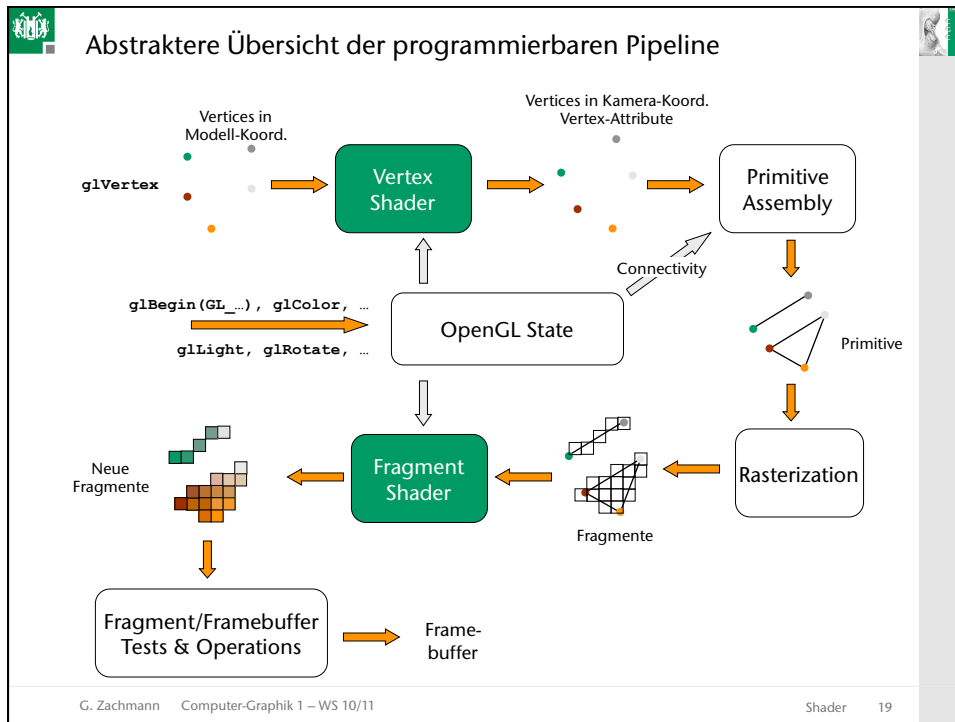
Abstraktere Übersicht der programmierbaren Pipeline

Vertices in Modell-Koord.

glVertex

Vertex Shader

Vertices in Kamera-Koord. Vertex-Attribute

Primitive Assembly

Connectivity

glBegin(GL_…), glColor, …

glLight, glRotate, …

OpenGL State

Primitive

Neue Fragmente

Fragment Shader

Rasterization

Fragmente

Fragment/Framebuffer Tests & Operations

Framebuffer

G. Zachmann Computer-Graphik 1 – WS 10/11

Shader 19